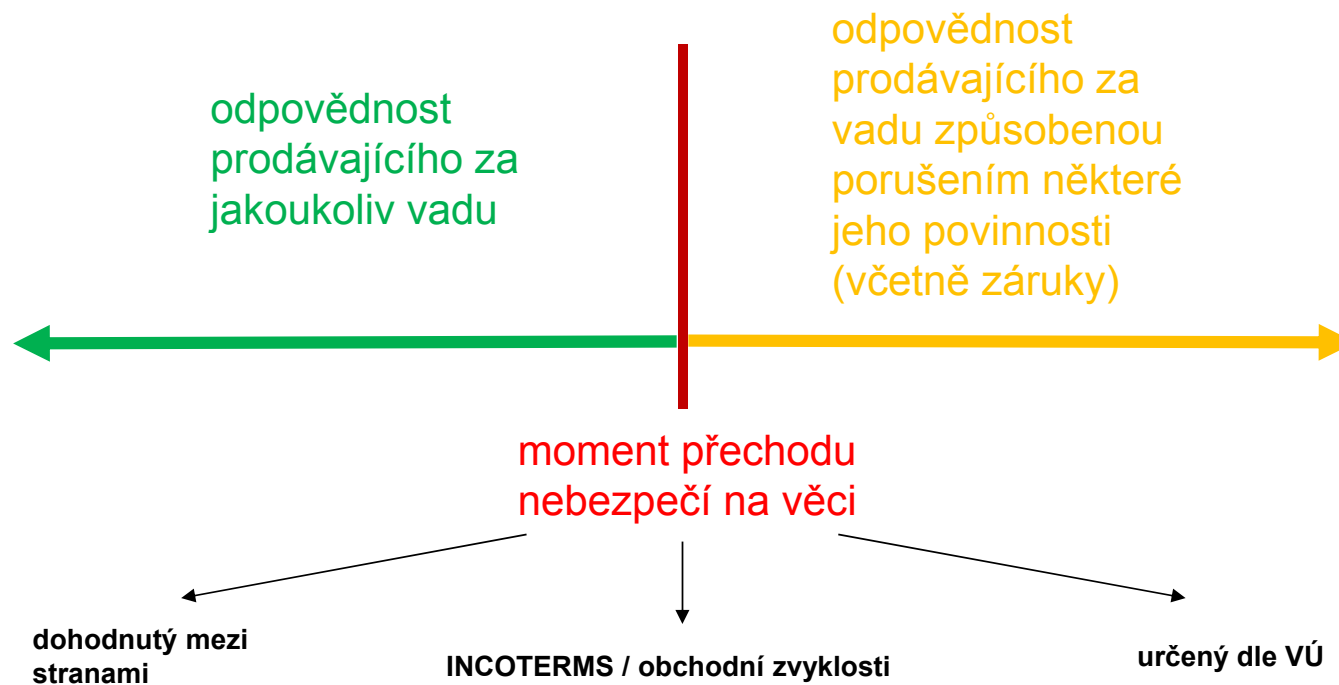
odpovědnost prodávajícího za jakoukoliv vadu

odpovědnost prodávajícího za vadu způsobenou porušením některé jeho povinnosti (včetně záruky)

moment přechodu nebezpečí na věci

dohodnutý mezi stranami

INCOTERMS / obchodní zvyklosti

určený dle VÚ